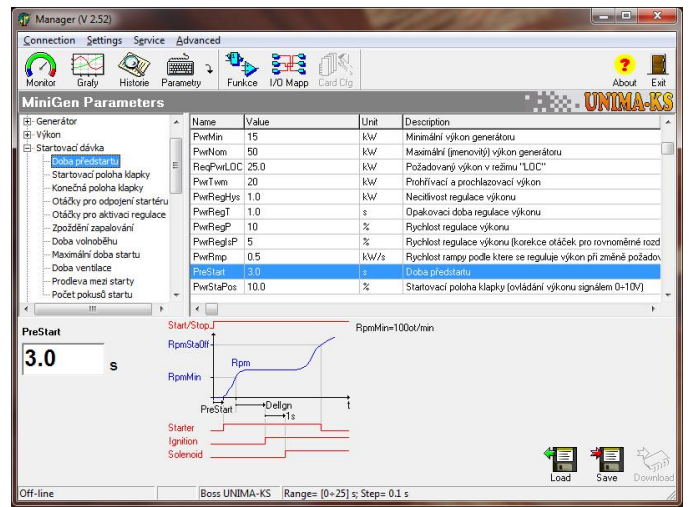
Manager (V 2.52)

Connection Settings Service Advanced

Monitor Grafy Historie Parametry Funkce I/O Mapp Card Cfg About Exit

MiniGen Parameters UNIMA-KS

Generátor
Výkon
Startovací dávka
Doba předstartu
Startovací poloha klapky
Konečná poloha klapky
Otáčky pro odpojení startéru
Otáčky pro aktivaci regulace
Zpoždění zapalování
Doba volnoběhu
Maximální doba startu
Doba ventilace
Prodleva mezi starty
Počet pokusů startu

| Name | Value | Unit | Description |
|---|---|---|---|
| PwrMin | 15 | kW | Minimální výkon generátoru |
| PwrNom | 50 | kW | Maximální (jmenovitý) výkon generátoru |
| ReqPwrLOC | 25.0 | kW | Požadovaný výkon v režimu "LOC" |
| PwrTwm | 20 | kW | Prohřívací a prochlazovací výkon |
| PwrRegHys | 1.0 | kW | Necitlivost regulace výkonu |
| PwrRegT | 1.0 | s | Opakovací doba regulace výkonu |
| PwrRegP | 10 | % | Rychlost regulace výkonu |
| PwrRegIsP | 5 | % | Rychlost regulace výkonu (korekce otáček pro rovnoměrné rozd |
| PwrRmp | 0.5 | kW/s | Rychlost rampy podle ktere se reguluje výkon při změně požadov |
| PreStart | 3.0 | s | Doba předstartu |
| PwrStaPos | 10.0 | % | Startovací poloha klapky (ovládání výkonu signálem 0÷10V) |

PreStart

3.0 s

Start/Stop
RpmMin=100ot/min
RpmSta0ff
Rpm
RpmMin
t
PreStart
Dellgn
1s
Starter
Ignition
Solenoid

Load Save Download

Off-line Boss UNIMA-KS Range= [0÷25] s; Step= 0.1 s